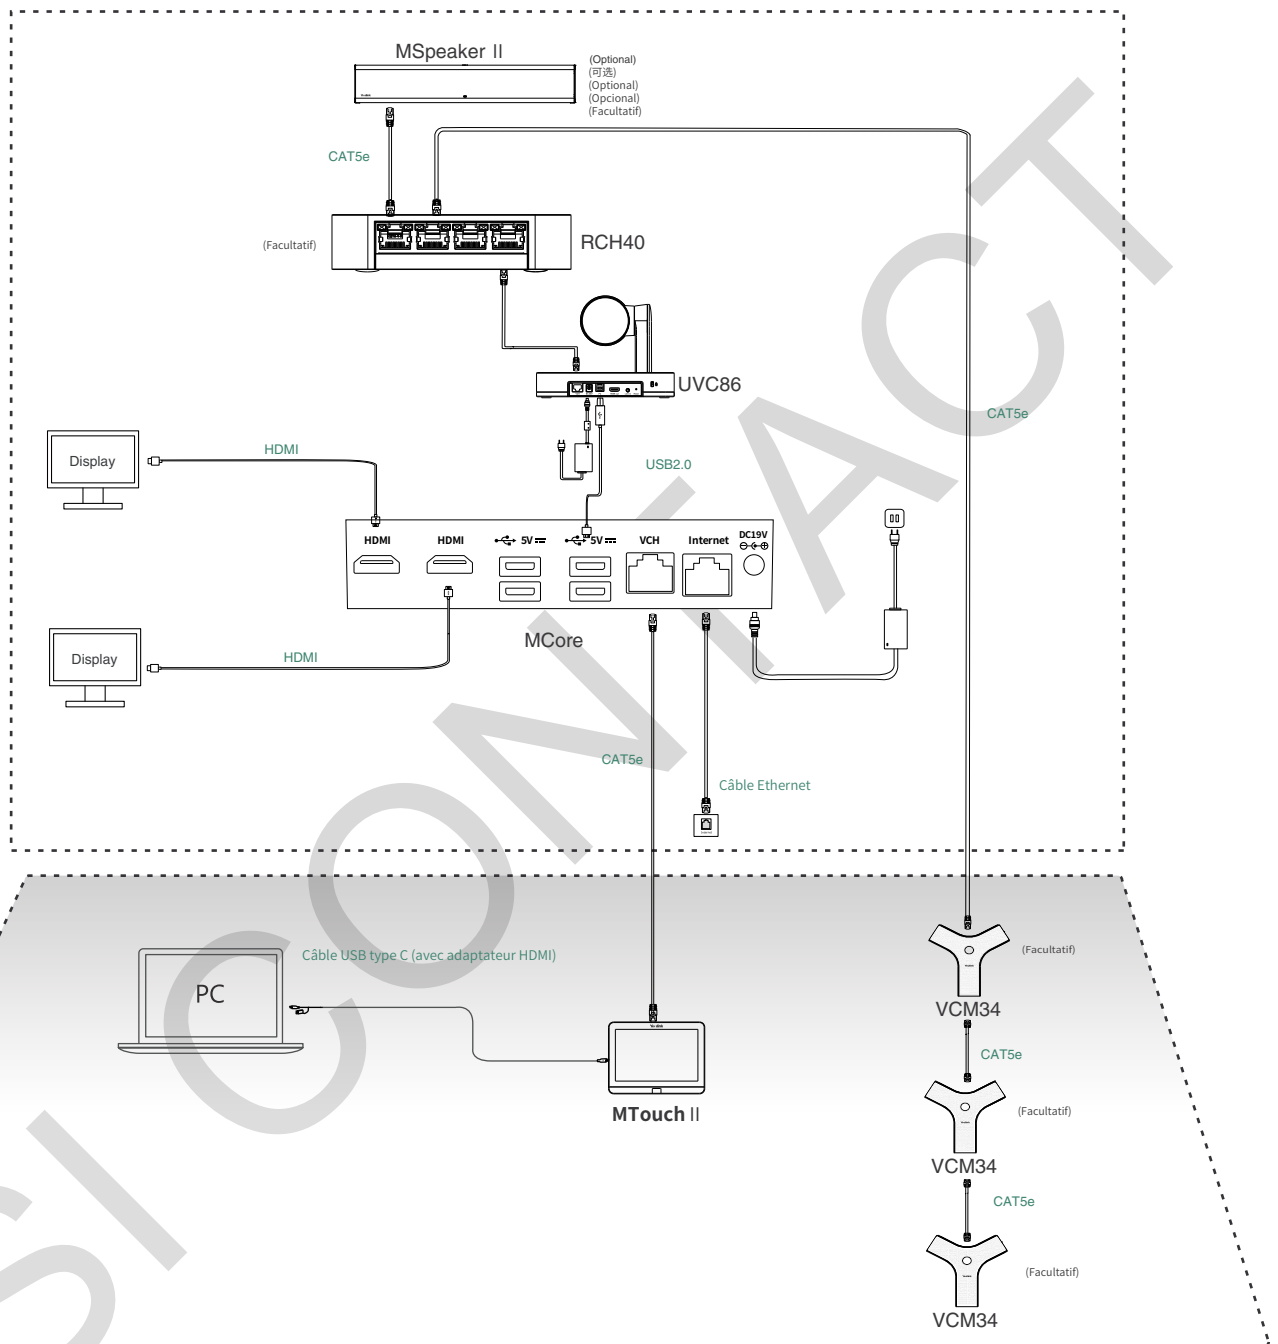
MSpeaker II

(Optional)
(可选)
(Optional)
(Opcional)
(Facultatif)

CAT5e

(Facultatif)

RCH40

UVC86

CAT5e

Display

HDMI

USB2.0

HDMI

HDMI

5V

5V

VCH

Internet

DC19V

Display

HDMI

MCore

CAT5e

Câble Ethernet

Câble USB type C (avec adaptateur HDMI)

PC

(Facultatif)

VCM34

CAT5e

MTouch II

(Facultatif)

VCM34

CAT5e

(Facultatif)

VCM34

SIONCONTACT